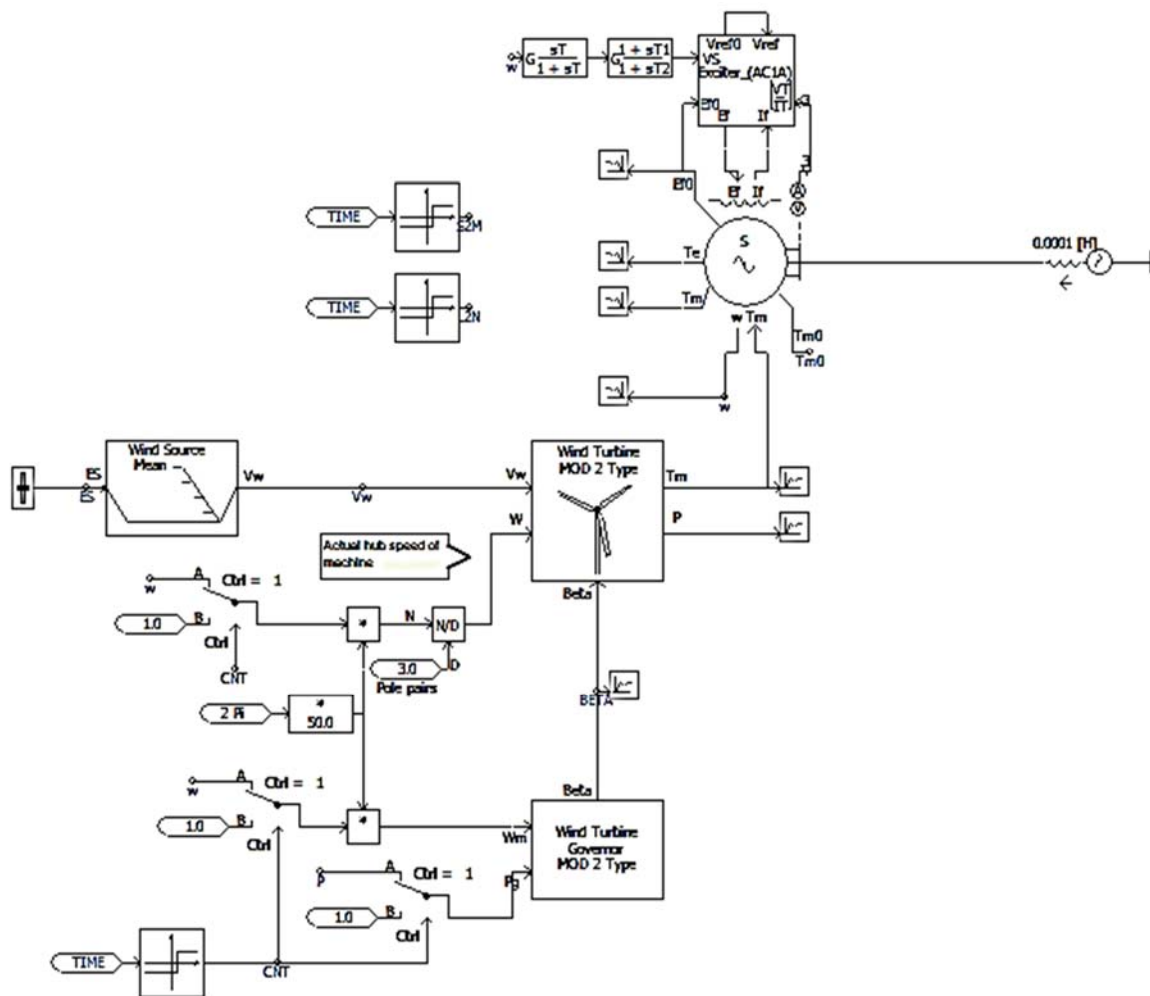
w
$G\frac{sT}{1 + sT}$
$G\frac{1 + sT1}{1 + sT2}$
Vref0 Vref
VS
Exciter_(AC1A)
VT
IT
Ef0
Ef If
Ef0
Ef If
3
A
V
TIME
S2M
TIME
L2N
Te
S
Tm
w Tm
Tm0
Tm0
0.0001 [H]
w
ES
ES
Wind Source Mean
Vw
Vw
Vw
Wind Turbine MOD 2 Type
W
Tm
P
Actual hub speed of machine
w
A
Ctrl = 1
1.0
B
Ctrl
CNT
*
N
N/D
3.0
D
Pole pairs
Beta
BETA
2 Pi
*
50.0
w
A
Ctrl = 1
1.0
B
Ctrl
*
Beta
Wm
Wind Turbine Governor MOD 2 Type
P
A
Ctrl = 1
Pg
1.0
B
Ctrl
TIME
CNT